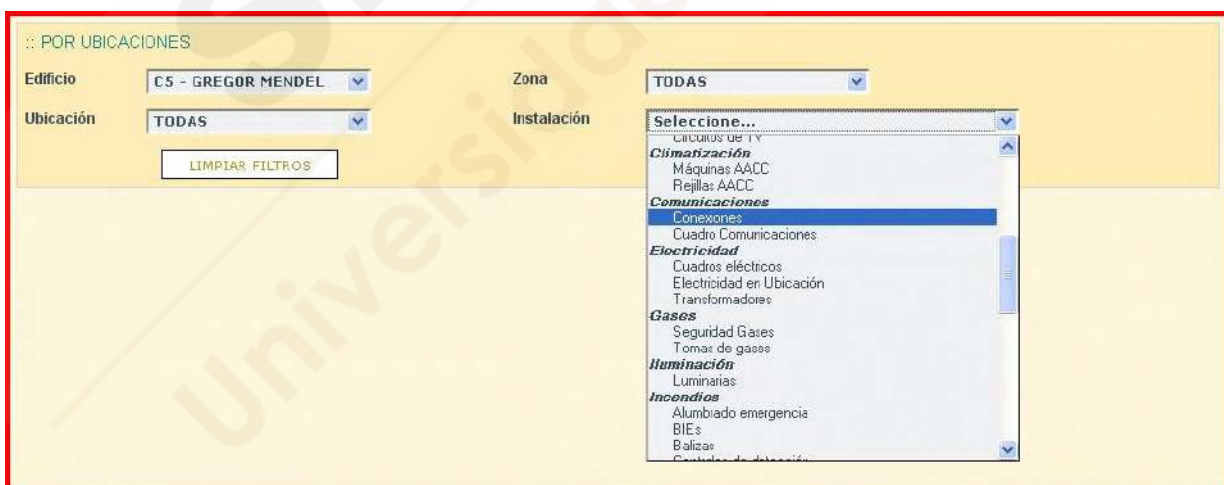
:: POR UBICACIONES

Edificio C5 - GREGOR MENDEL

Zona TODAS

Ubicación TODAS

Instalación Seleccione...

LIMPIAR FILTROS

Circuitos de TV
Climatización
Máquinas AACC
Rejillas AACC
Comunicaciones
Conexones
Cuadro Comunicaciones
Electricidad
Cuadros eléctricos
Electricidad en Ubicación
Transformadores
Gases
Seguridad Gases
Tomas de gases
Iluminación
Luminarias
Incendios
Alumbrado emergencia
BIEs
Balizas
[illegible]

Universidad